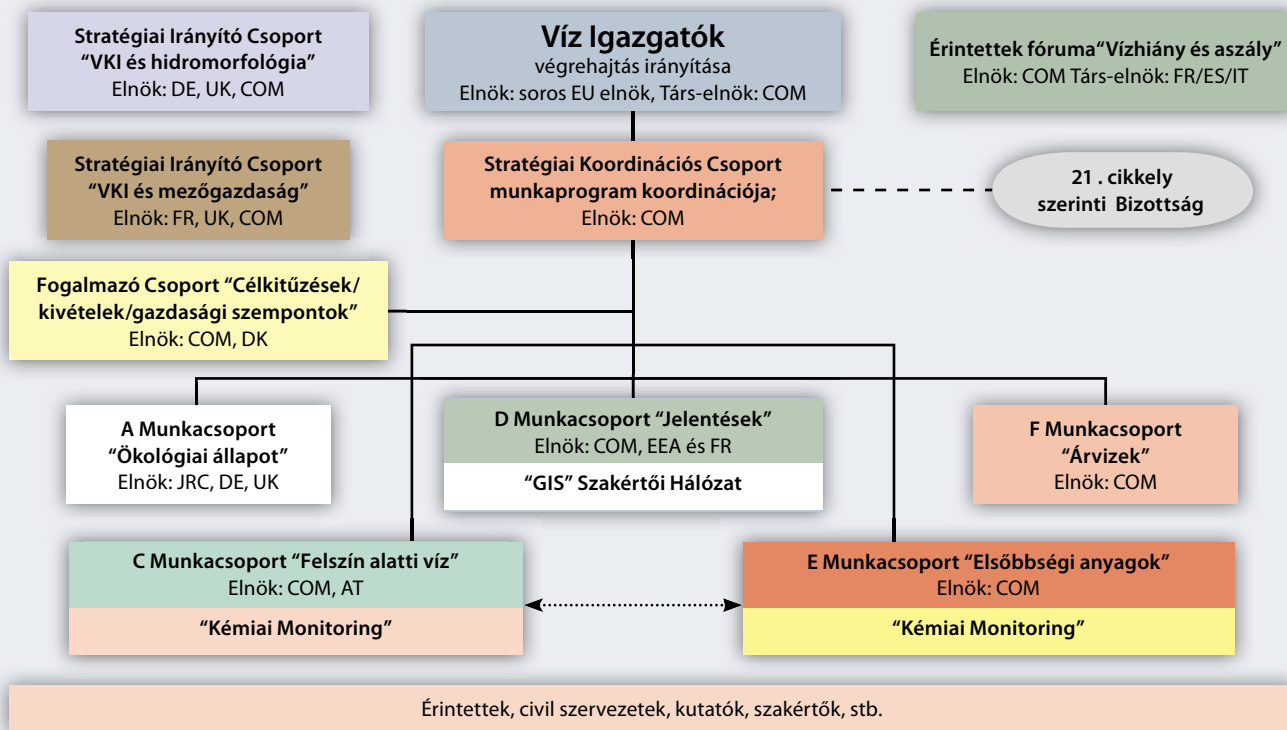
Stratégiai Irányító Csoport
“VKI és hidromorfológia”
Elnök: DE, UK, COM

Víz Igazgatók
végrehajtás irányítása
Elnök: soros EU elnök, Társ-elnök: COM

Érintettek fóruma“Vízhiány és aszály”
Elnök: COM Társ-elnök: FR/ES/IT

Stratégiai Irányító Csoport
“VKI és mezőgazdaság”
Elnök: FR, UK, COM

Stratégiai Koordinációs Csoport
munkaprogram koordinációja;
Elnök: COM

21 . cikkely
szerinti Bizottság

Fogalmazó Csoport “Célkitűzések/
kivételek/gazdasági szempontok”
Elnök: COM, DK

A Munkacsoport
“Ökológiai állapot”
Elnök: JRC, DE, UK

D Munkacsoport “Jelentések”
Elnök: COM, EEA és FR

“GIS” Szakértői Hálózat

F Munkacsoport
“Árvizek”
Elnök: COM

C Munkacsoport “Felszín alatti víz”
Elnök: COM, AT

“Kémiai Monitoring”

E Munkacsoport “Elsőbbségi anyagok”
Elnök: COM

“Kémiai Monitoring”

Érintettek, civil szervezetek, kutatók, szakértők, stb.